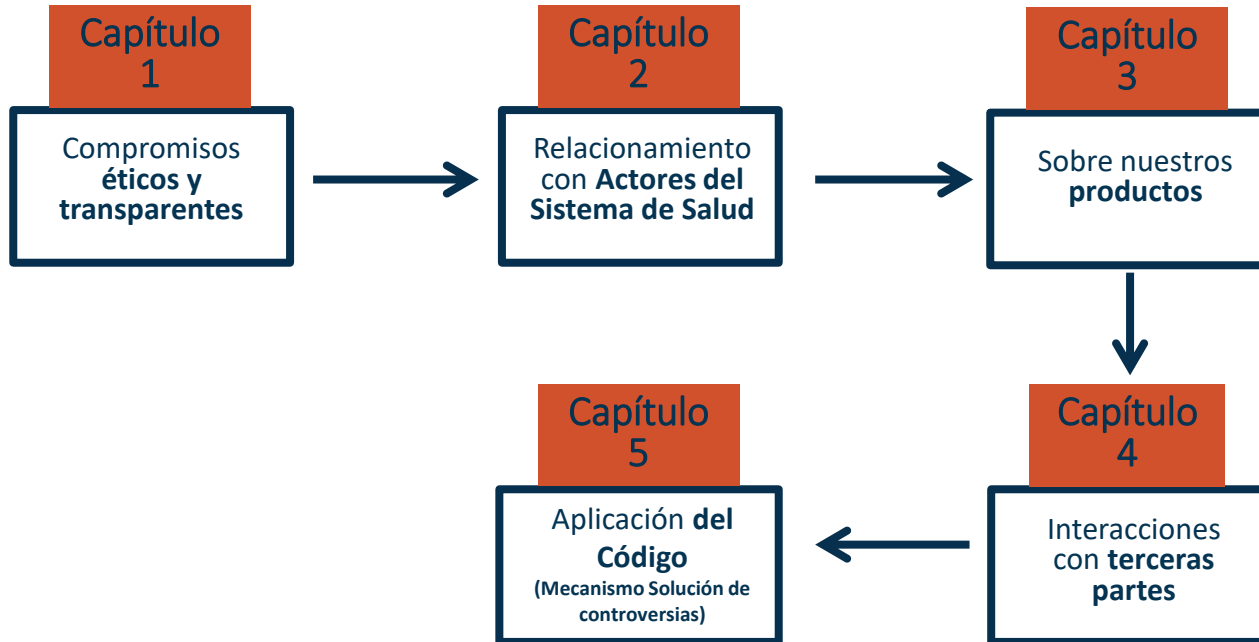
Capítulo 1

Compromisos éticos y transparentes

Capítulo 2

Relacionamiento con Actores del Sistema de Salud

Capítulo 3

Sobre nuestros productos

Capítulo 4

Interacciones con terceras partes

Capítulo 5

Aplicación del Código (Mecanismo Solución de controversias)